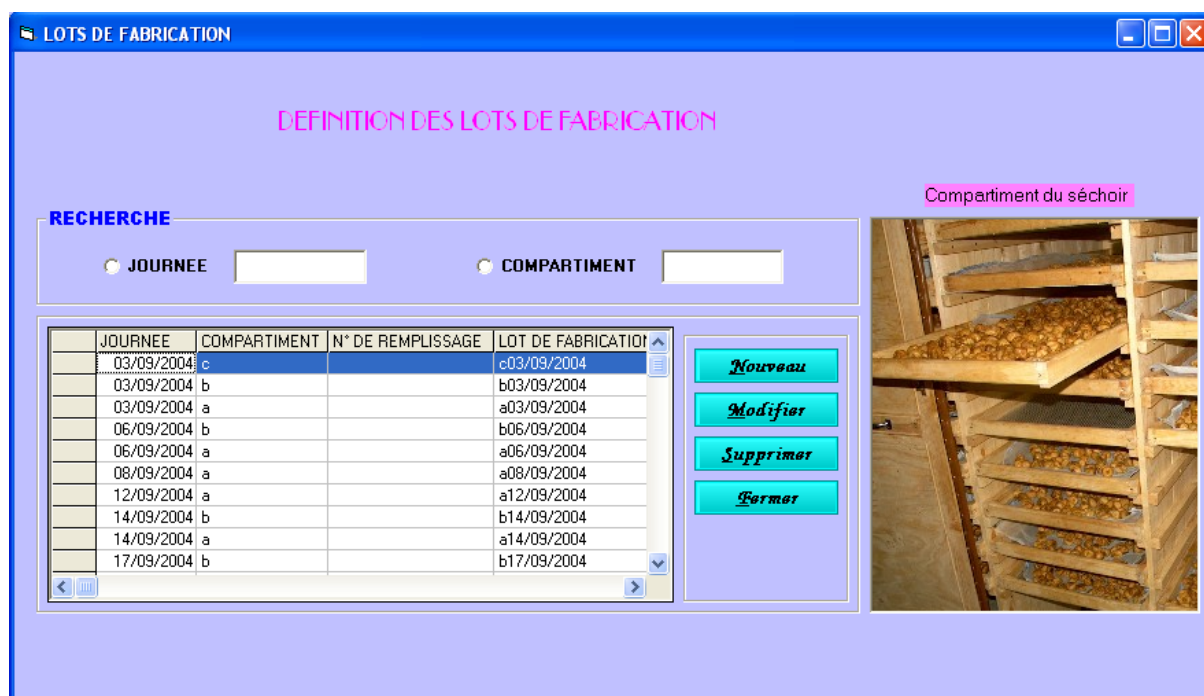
LOTS DE FABRICATION

DEFINITION DES LOTS DE FABRICATION

Compartiment du séchoir

RECHERCHE

JOURNEE

COMPARTIMENT

| | JOURNEE | COMPARTIMENT | N° DE REMPLISSAGE | LOT DE FABRICATIO |
|---|---|---|---|---|
| | 03/09/2004 | c | | c03/09/2004 |
| | 03/09/2004 | b | | b03/09/2004 |
| | 03/09/2004 | a | | a03/09/2004 |
| | 06/09/2004 | b | | b06/09/2004 |
| | 06/09/2004 | a | | a06/09/2004 |
| | 08/09/2004 | a | | a08/09/2004 |
| | 12/09/2004 | a | | a12/09/2004 |
| | 14/09/2004 | b | | b14/09/2004 |
| | 14/09/2004 | a | | a14/09/2004 |
| | 17/09/2004 | b | | b17/09/2004 |

Nouveau

Modifier

Supprimer

Fermer